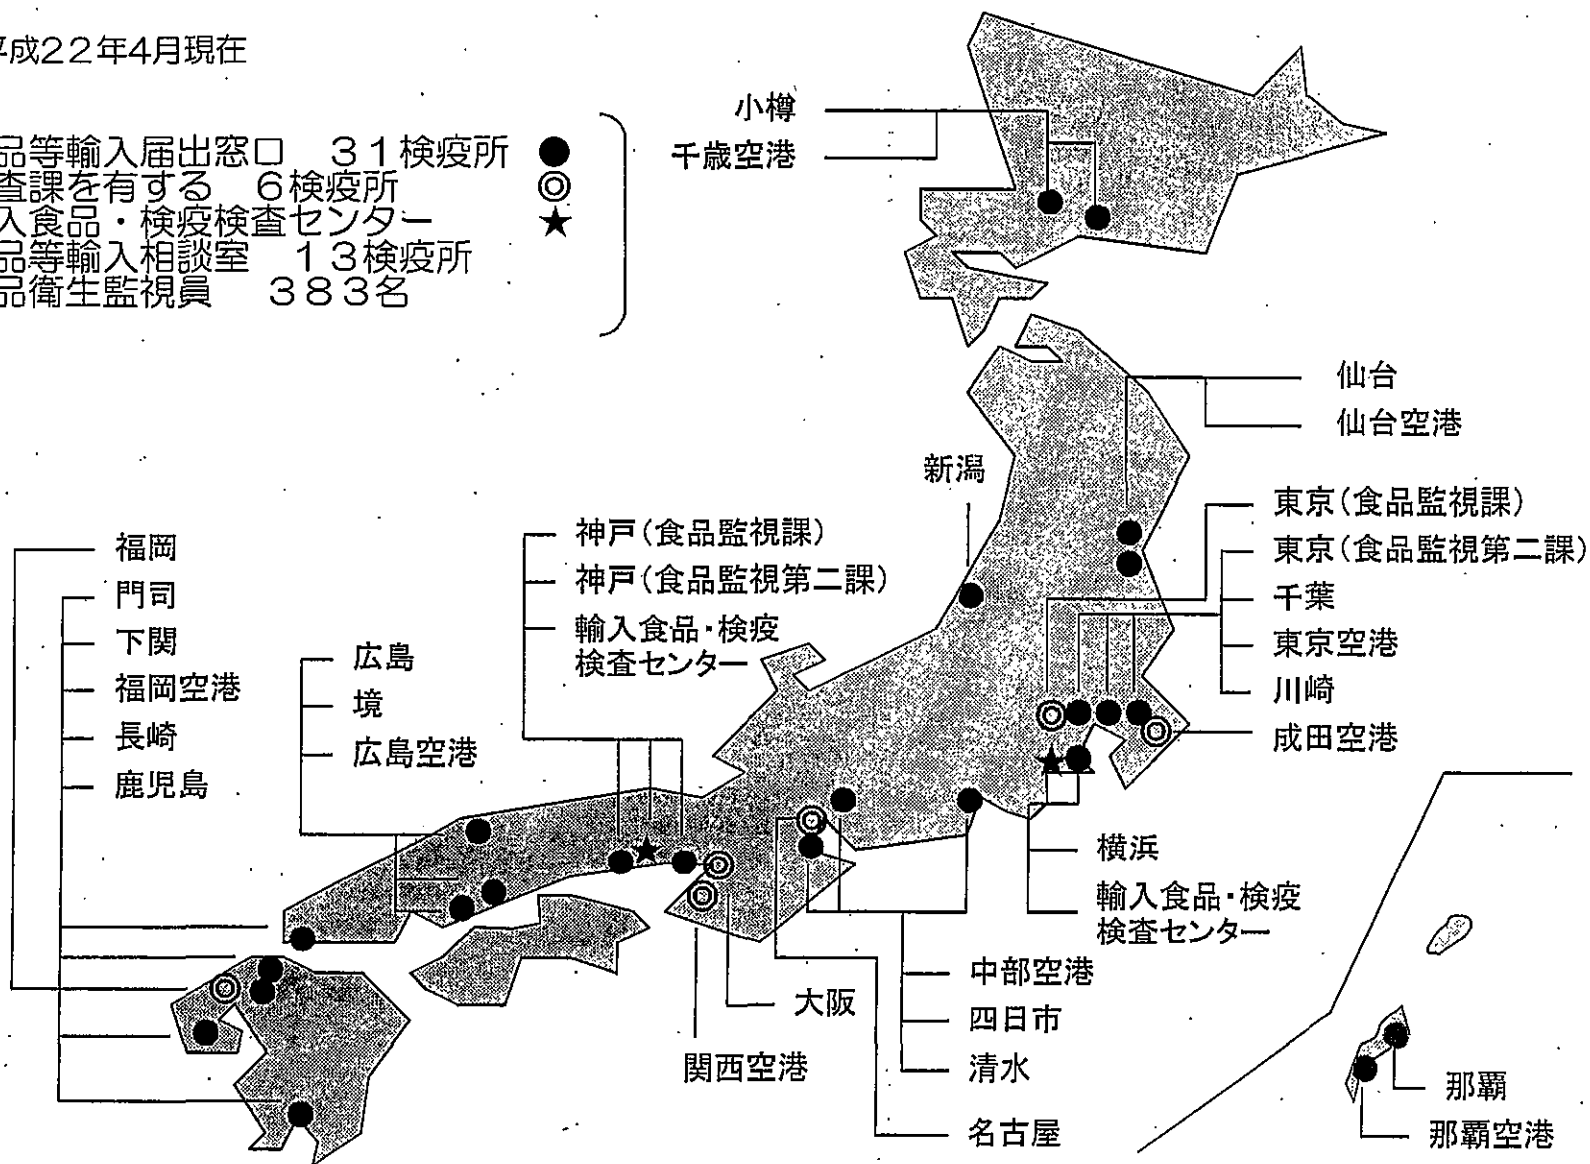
平成22年4月現在

品等輸入届出窓口　31検疫所 ●
査課を有する　6検疫所 ◎
入食品・検疫検査センター ★
品等輸入相談室　13検疫所
品衛生監視員　383名

小樽
千歳空港

仙台
仙台空港

新潟

東京（食品監視課）
東京（食品監視第二課）
千葉
東京空港
川崎
成田空港

横浜
輸入食品・検疫検査センター

福岡
門司
下関
福岡空港
長崎
鹿児島

神戸（食品監視課）
神戸（食品監視第二課）
輸入食品・検疫検査センター

広島
境
広島空港

中部空港
四日市
清水
名古屋

大阪
関西空港

那覇
那覇空港